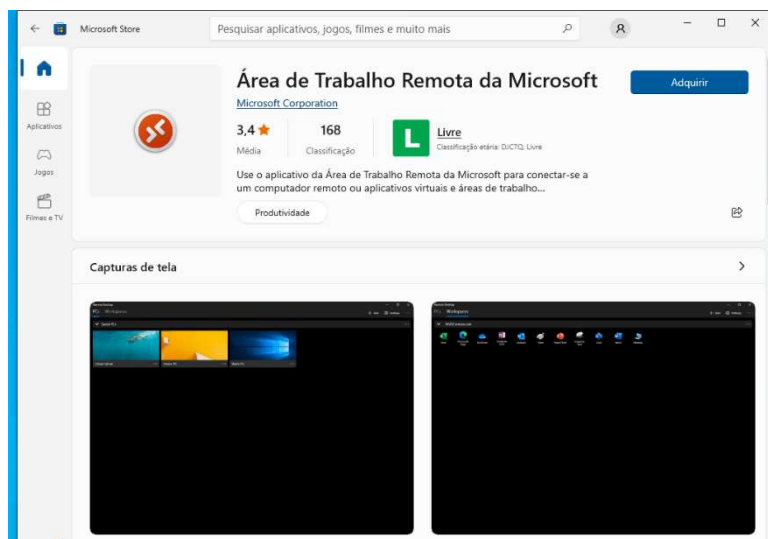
Microsoft Store

Pesquisar aplicativos, jogos, filmes e muito mais

Aplicativos

Jogos

Filmes e TV

Área de Trabalho Remota da Microsoft

Microsoft Corporation

Adquirir

3,4 ★
Média

168
Classificação

L

Livre
Classificação etária: DJCTQ, Livre

Use o aplicativo da Área de Trabalho Remota da Microsoft para conectar-se a um computador remoto ou aplicativos virtuais e áreas de trabalho...

Produtividade

Capturas de tela